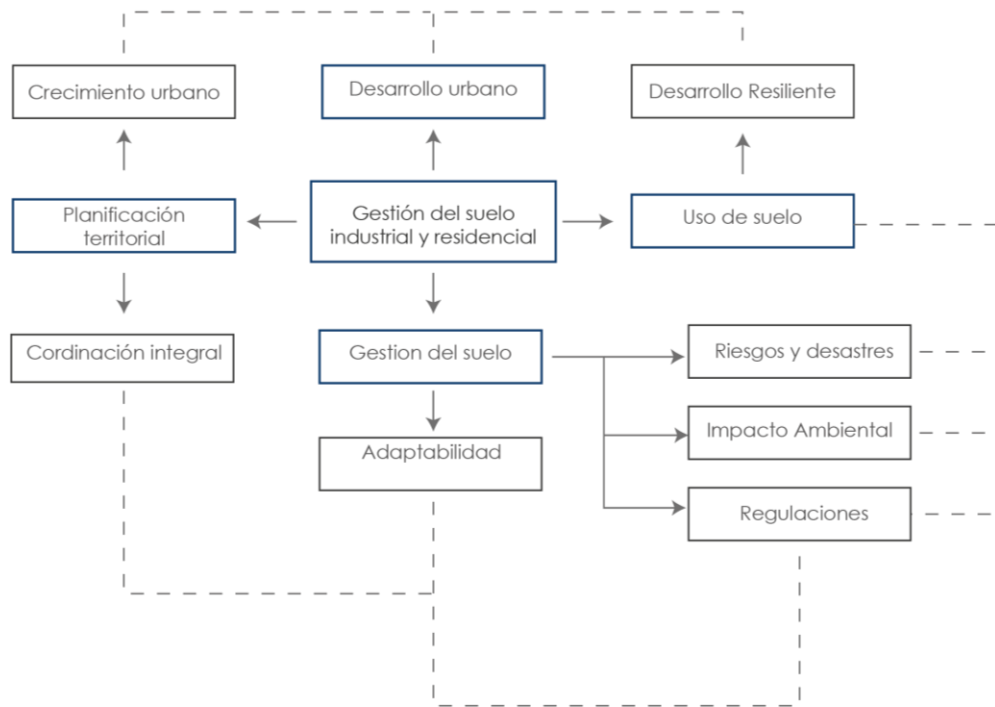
Crecimiento urbano

Desarrollo urbano

Desarrollo Resiliente

Planificación territorial

Gestión del suelo industrial y residencial

Uso de suelo

Cordinación integral

Gestion del suelo

Riesgos y desastres

Impacto Ambiental

Adaptabilidad

Regulaciones